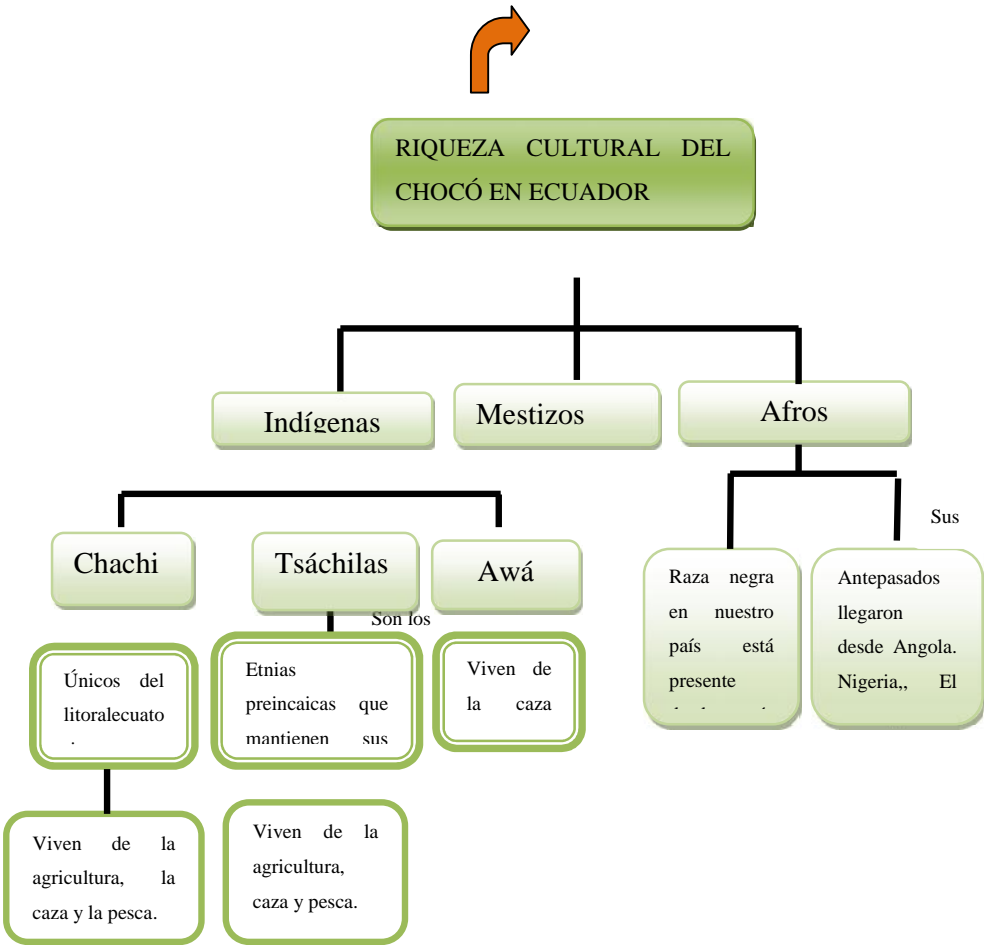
RIQUEZA CULTURAL DEL CHOCÓ EN ECUADOR

Indígenas

Mestizos

Afros

Chachi

Tsáchilas

Awá

Son los

Sus

Únicos del litoralecuato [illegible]

Etnias preincaicas que mantienen sus

Viven de la caza

Raza negra en nuestro país está presente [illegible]

Antepasados llegaron desde Angola. Nigeria,, El

Viven de la agricultura, la caza y la pesca.

Viven de la agricultura, caza y pesca.